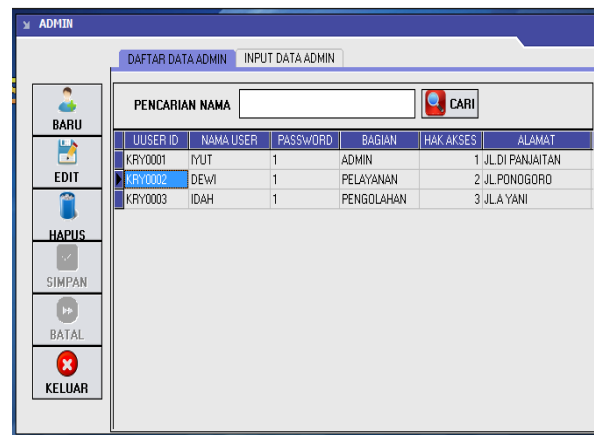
ADMIN

DAFTAR DATA ADMIN | INPUT DATA ADMIN

BARU

EDIT

HAPUS

SIMPAN

BATAL

KELUAR

PENCARIAN NAMA

CARI

| UUSER ID | NAMA USER | PASSWORD | BAGIAN | HAK AKSES | ALAMAT |
|---|---|---|---|---|---|
| KRY0001 | IYUT | 1 | ADMIN | 1 | JL.DI PANJAITAN |
| KRY0002 | DEWI | 1 | PELAYANAN | 2 | JL.PONOGORO |
| KRY0003 | IDAH | 1 | PENGOLAHAN | 3 | JL.A YANI |